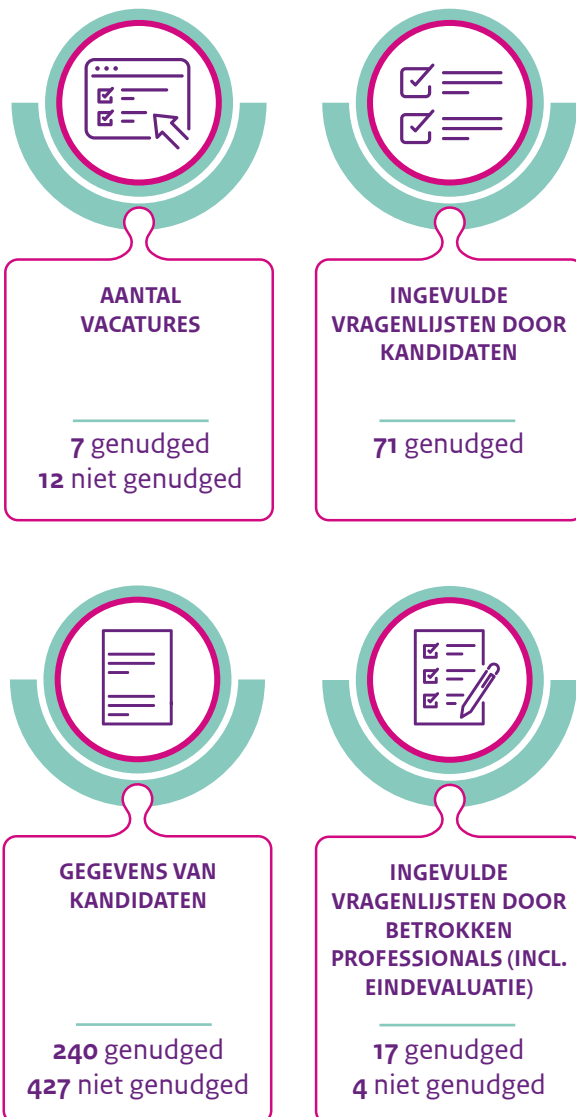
AANTAL VACATURES

7 genudged
12 niet genudged

INGEVULDE VRAGENLIJSTEN DOOR KANDIDATEN

71 genudged

GEGEVENS VAN KANDIDATEN

240 genudged
427 niet genudged

INGEVULDE VRAGENLIJSTEN DOOR BETROKKEN PROFESSIONALS (INCL. EINDEVALUATIE)

17 genudged
4 niet genudged